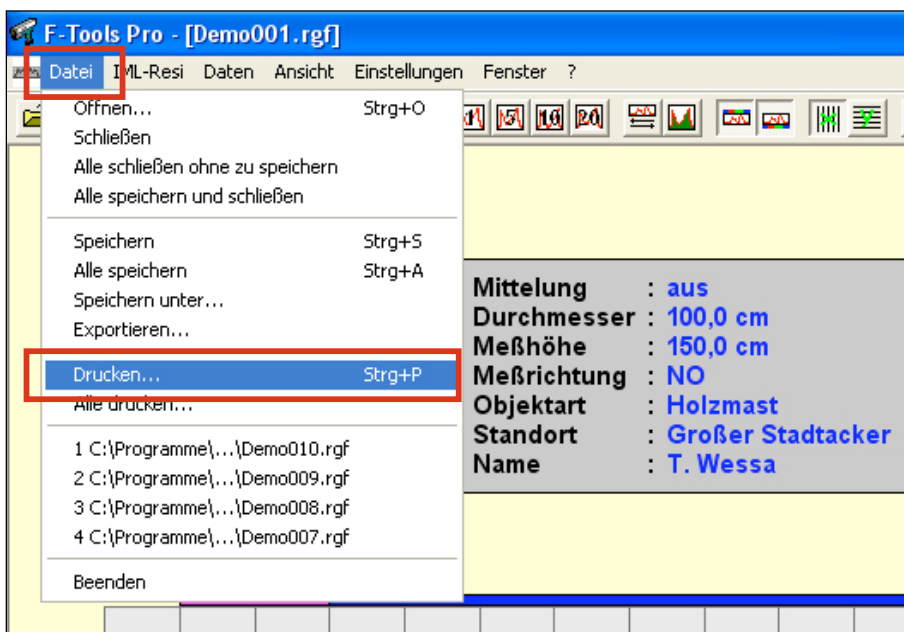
F-Tools Pro - [Demo001.rgf]

Datei IML-Resi Daten Ansicht Einstellungen Fenster ?

Öffnen... Strg+O
Schließen
Alle schließen ohne zu speichern
Alle speichern und schließen

Speichern Strg+S
Alle speichern Strg+A
Speichern unter...
Exportieren...

Drucken... Strg+P
Alle drucken...

1 C:\Programme\...\Demo010.rgf
2 C:\Programme\...\Demo009.rgf
3 C:\Programme\...\Demo008.rgf
4 C:\Programme\...\Demo007.rgf

Beenden

| | | |
|---|---|---|
| Mittelung | : | aus |
| Durchmesser | : | 100,0 cm |
| Meßhöhe | : | 150,0 cm |
| Meßrichtung | : | NO |
| Objektart | : | Holzmast |
| Standort | : | Großer Stadtacker |
| Name | : | T. Wessa |